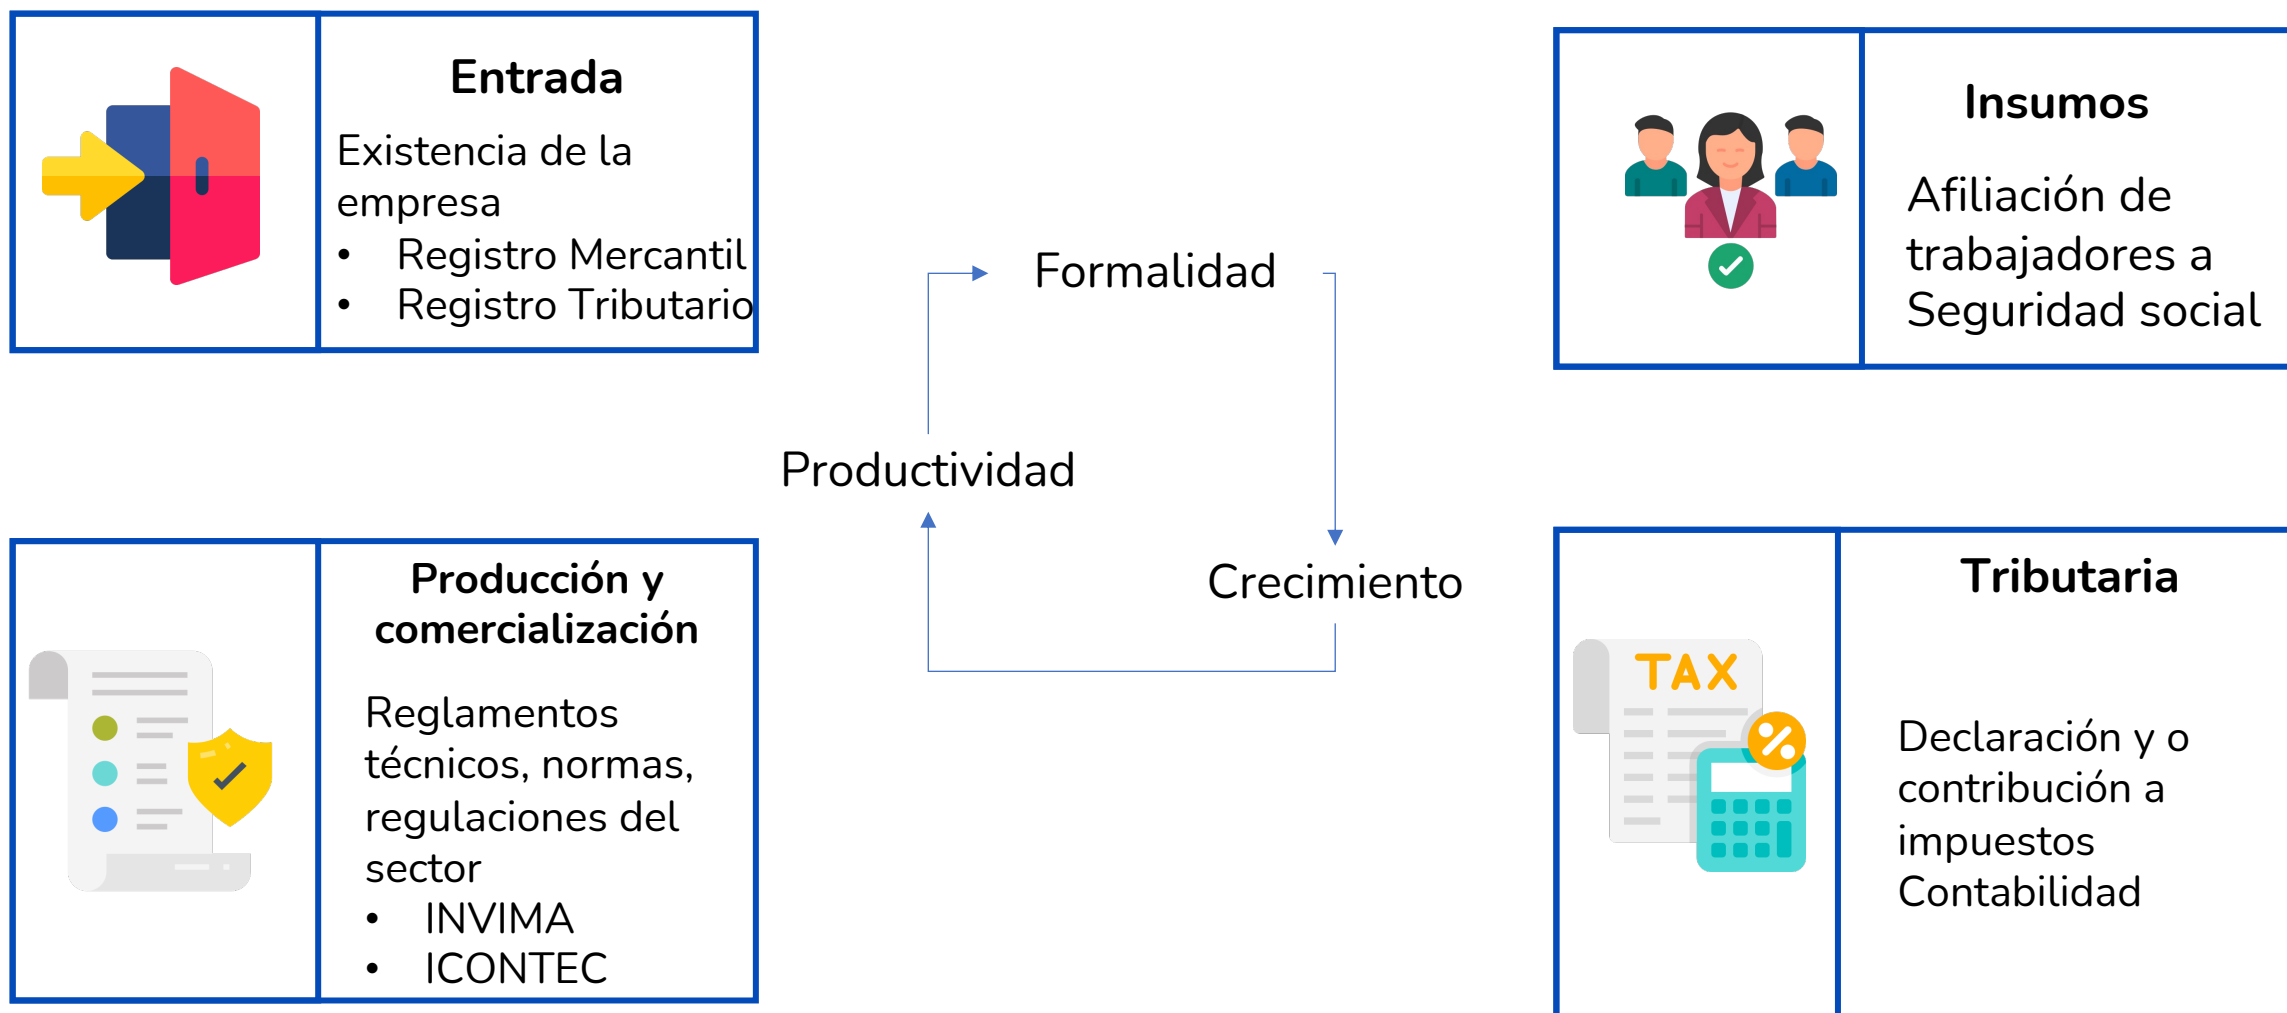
Entrada

Existencia de la empresa
• Registro Mercantil
• Registro Tributario

Insumos

Afiliación de trabajadores a Seguridad social

Formalidad

Productividad

Crecimiento

Producción y comercialización

Reglamentos técnicos, normas, regulaciones del sector
• INVIMA
• ICONTEC

Tributaria

TAX

Declaración y o contribución a impuestos
Contabilidad